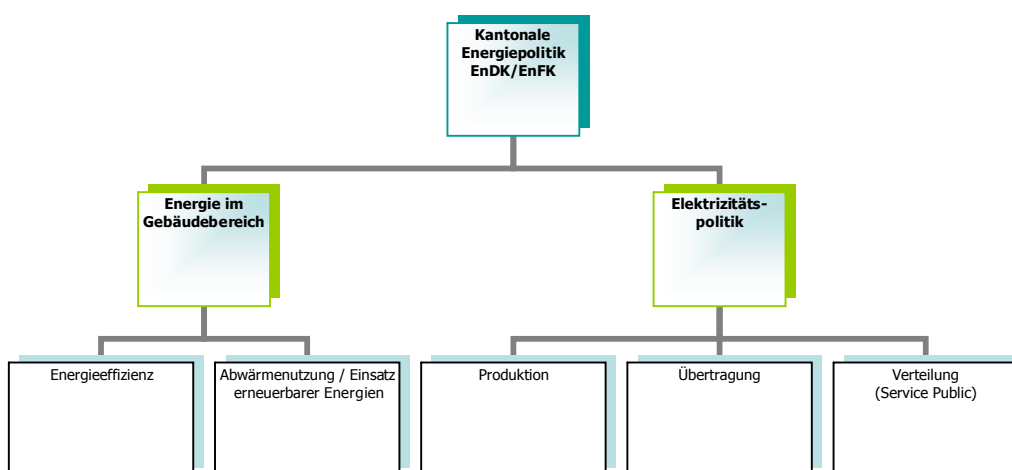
Kantonale Energiepolitik EnDK/EnFK

Energie im Gebäudebereich

Elektrizitätspolitik

Energieeffizienz

Abwärmenutzung / Einsatz erneuerbarer Energien

Produktion

Übertragung

Verteilung (Service Public)